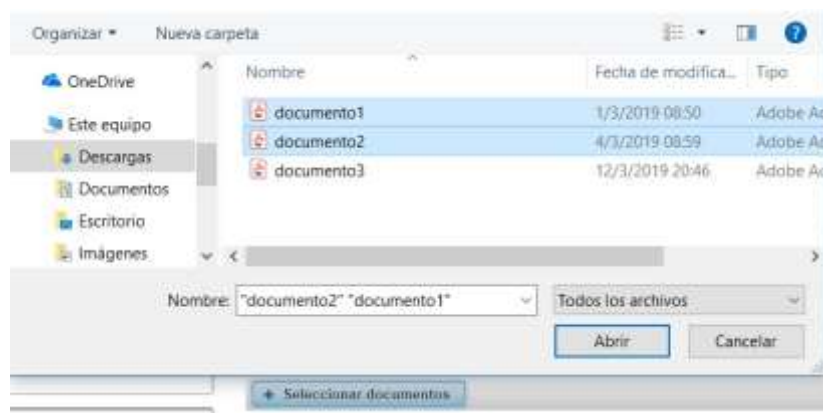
Organizar ▾ Nueva carpeta

OneDrive
Este equipo
Descargas
Documentos
Escritorio
Imágenes

| Nombre | Fecha de modifica... | Tipo |
|---|---|---|
| documento1 | 1/3/2019 08:50 | Adobe A |
| documento2 | 4/3/2019 08:59 | Adobe A |
| documento3 | 12/3/2019 20:46 | Adobe A |

Nombre: "documento2" "documento1"
Todos los archivos
Abrir
Cancelar

+ Seleccionar documentos